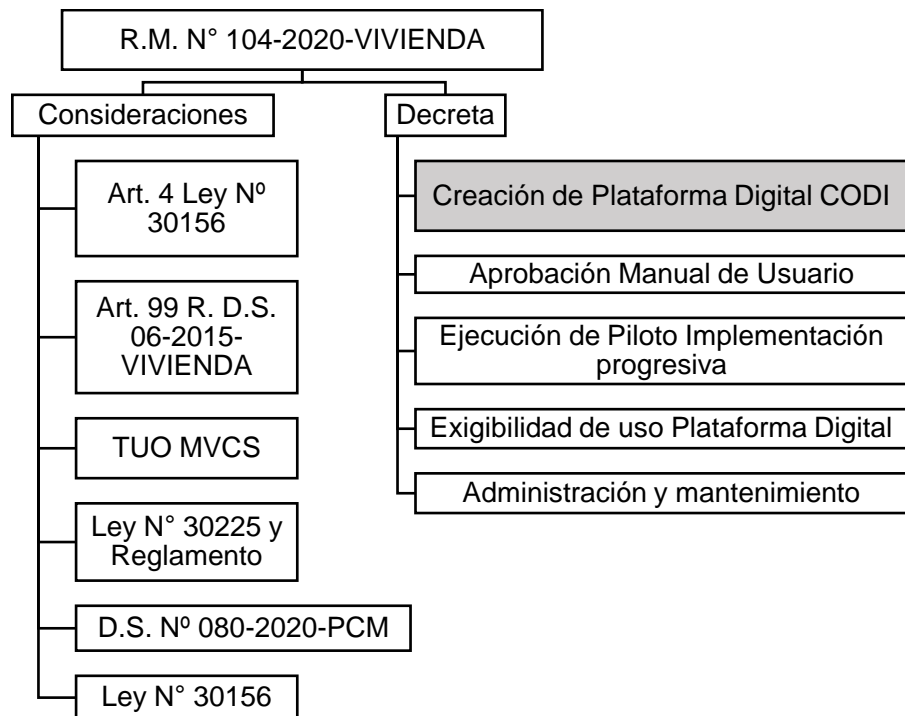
R.M. N° 104-2020-VIVIENDA

Consideraciones

Art. 4 Ley Nº 30156

Art. 99 R. D.S. 06-2015-VIVIENDA

TUO MVCS

Ley N° 30225 y Reglamento

D.S. Nº 080-2020-PCM

Ley N° 30156

Decreta

Creación de Plataforma Digital CODI

Aprobación Manual de Usuario

Ejecución de Piloto Implementación progresiva

Exigibilidad de uso Plataforma Digital

Administración y mantenimiento